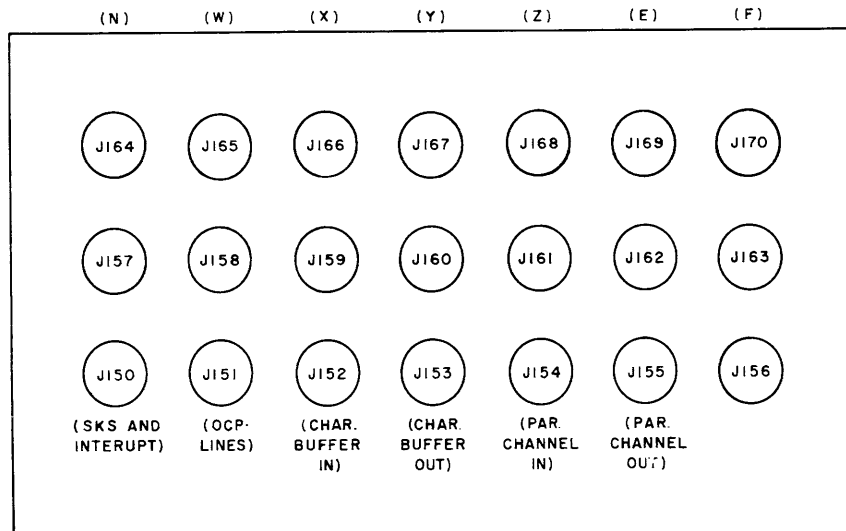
| (N) | (W) | (X) | (Y) | (Z) | (E) | (F) |
|---|---|---|---|---|---|---|
| J164 | J165 | J166 | J167 | J168 | J169 | J170 |
| J157 | J158 | J159 | J160 | J161 | J162 | J163 |
| J150 | J151 | J152 | J153 | J154 | J155 | J156 |
| (SKS AND INTERUPT) | (OCP-LINES) | (CHAR. BUFFER IN) | (CHAR. BUFFER OUT) | (PAR. CHANNEL IN) | (PAR. CHANNEL OUT) | |